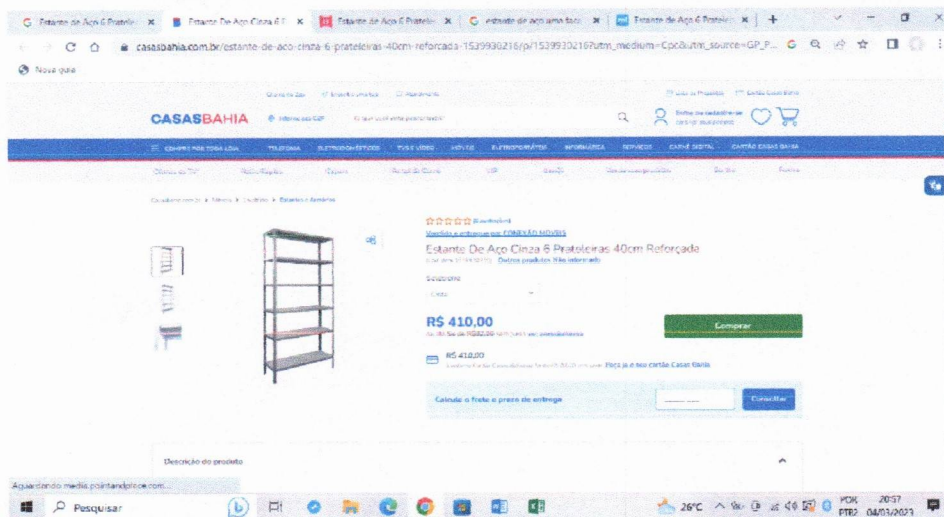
G Estante de Aço 6 Pratelei ✕ | Estante De Aço Cinza 6 F ✕ | Estante de Aço 6 Pratelei ✕ | G estante de aço ama faci ✕ | Estante de Aço 6 Pratelei ✕ | +

casasbahia.com.br/estante-de-aco-cinza-6-prateleiras-40cm-reforcada-1539930216/p/1539930216?utm_medium=Cpc&utm_source=GP_P...

Nova guia

CASASBAHIA

COMPRE POR TODA LOJA | TELEFONIA | ELETRODOMÉSTICOS | TV E VÍDEO | MÓVEIS | ELETROPORTÁTEIS | INFORMÁTICA | SERVIÇOS | CARNÊ DIGITAL | CARTÃO CASAS BAHIA

Casas Bahia > Móveis > Estantes > Estantes e Armários

Vendido e entregue por COMEXÃO MOVEIS

Estante De Aço Cinza 6 Prateleiras 40cm Reforçada

Outros produtos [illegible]

R$ 410,00

Comprar

R$ 410,00

Calcule o frete e prazo de entrega

Consultar

Descrição do produto

Aguardando media.pointandplace.com...

Pesquisar

26°C

POR PTB2 20:57 04/03/2023